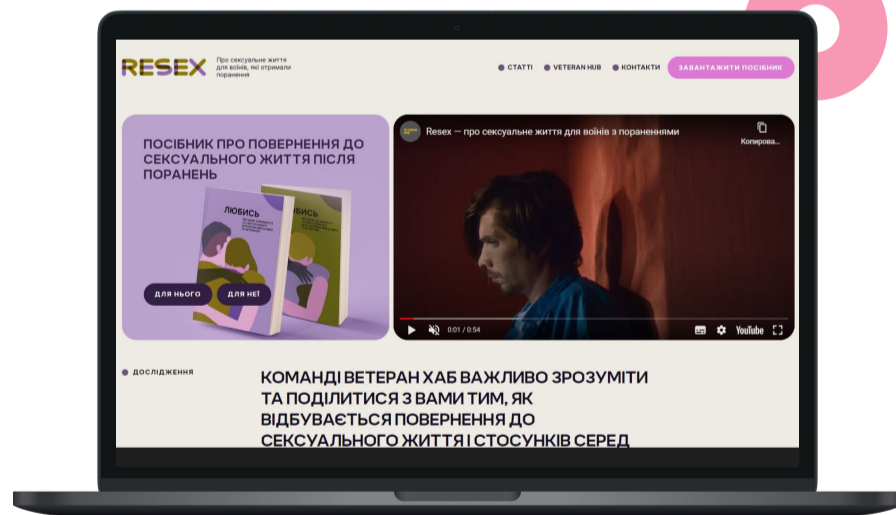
RESEX Про сексуальне життя для воїнів, які отримали поранення

СТАТТІ VETERAN HUB КОНТАКТИ ЗАВАНТАЖИТИ ПОСІБНИК

ПОСІБНИК ПРО ПОВЕРНЕННЯ ДО СЕКСУАЛЬНОГО ЖИТТЯ ПІСЛЯ ПОРАНЕНЬ

ЛЮБИСЬ

ЛЮБИСЬ

ДЛЯ НЬОГО ДЛЯ НЕЇ

Resex — про сексуальне життя для воїнів з пораненнями

Копирова...

0:01 / 0:54

YouTube

ДОСЛІДЖЕННЯ

КОМАНДІ ВЕТЕРАН ХАБ ВАЖЛИВО ЗРОЗУМІТИ ТА ПОДІЛИТИСЯ З ВАМИ ТИМ, ЯК ВІДБУВАЄТЬСЯ ПОВЕРНЕННЯ ДО СЕКСУАЛЬНОГО ЖИТТЯ І СТОСУНКІВ СЕРЕД